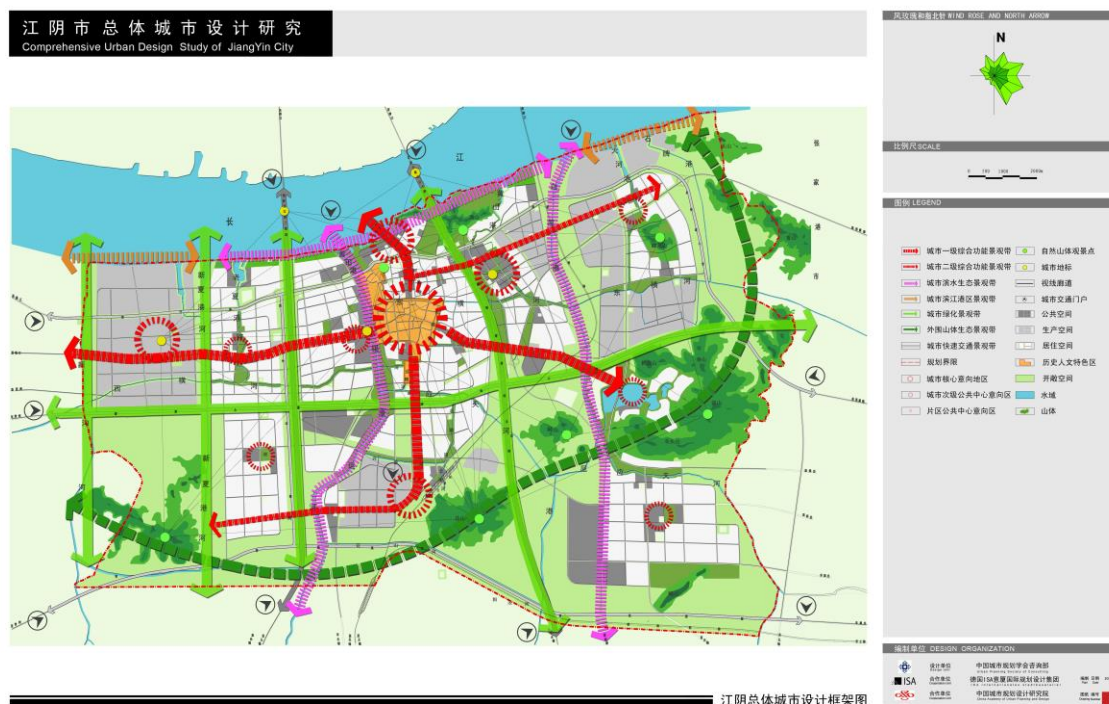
江阴市总体城市设计研究
Comprehensive Urban Design Study of JiangYin City

风玫瑰和指北针 WIND ROSE AND NORTH ARROW
N

比例尺 SCALE
0 250 1000 2000m

图例 LEGEND

| | |
|---|---|
| 城市一级综合功能景观带 | 自然山体观景点 |
| 城市二级综合功能景观带 | 城市地标 |
| 城市滨水生态景观带 | 视线廊道 |
| 城市滨江港区景观带 | 城市交通门户 |
| 城市绿化景观带 | 公共空间 |
| 外围山体生态景观带 | 生产空间 |
| 城市快速交通景观带 | 居住空间 |
| 规划界限 | 历史人文特色区 |
| 城市核心意向地区 | 开敞空间 |
| 城市次级公共中心意向区 | 水域 |
| 片区公共中心意向区 | 山体 |

江
长
张
家
港
市
新
夏
港
河
新
夏
港
河

编制单位 DESIGN ORGANIZATION
设计单位 中国城市规划学会咨询部
ISA 合作单位 德国ISA意厦国际规划设计集团
合作单位 中国城市规划设计研究院

江阴总体城市设计框架图